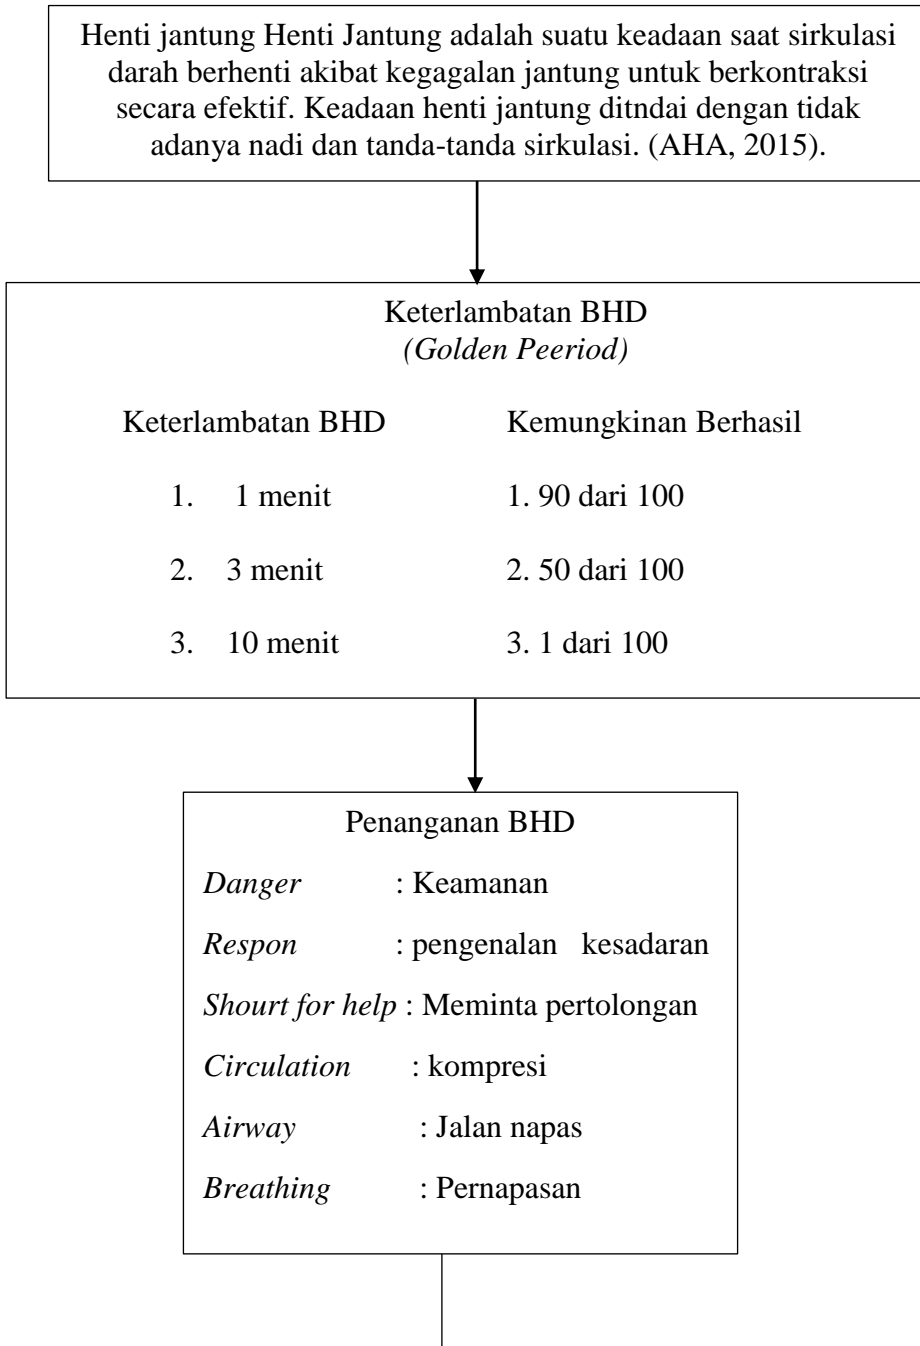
Henti jantung Henti Jantung adalah suatu keadaan saat sirkulasi darah berhenti akibat kegagalan jantung untuk berkontraksi secara efektif. Keadaan henti jantung ditndai dengan tidak adanya nadi dan tanda-tanda sirkulasi. (AHA, 2015).

Keterlambatan BHD
*(Golden Peeriod)*

| Keterlambatan BHD | Kemungkinan Berhasil |
|---|---|
| 1. 1 menit | 1. 90 dari 100 |
| 2. 3 menit | 2. 50 dari 100 |
| 3. 10 menit | 3. 1 dari 100 |

Penanganan BHD

*Danger* : Keamanan

*Respon* : pengenalan kesadaran

*Shourt for help* : Meminta pertolongan

*Circulation* : kompresi

*Airway* : Jalan napas

*Breathing* : Pernapasan